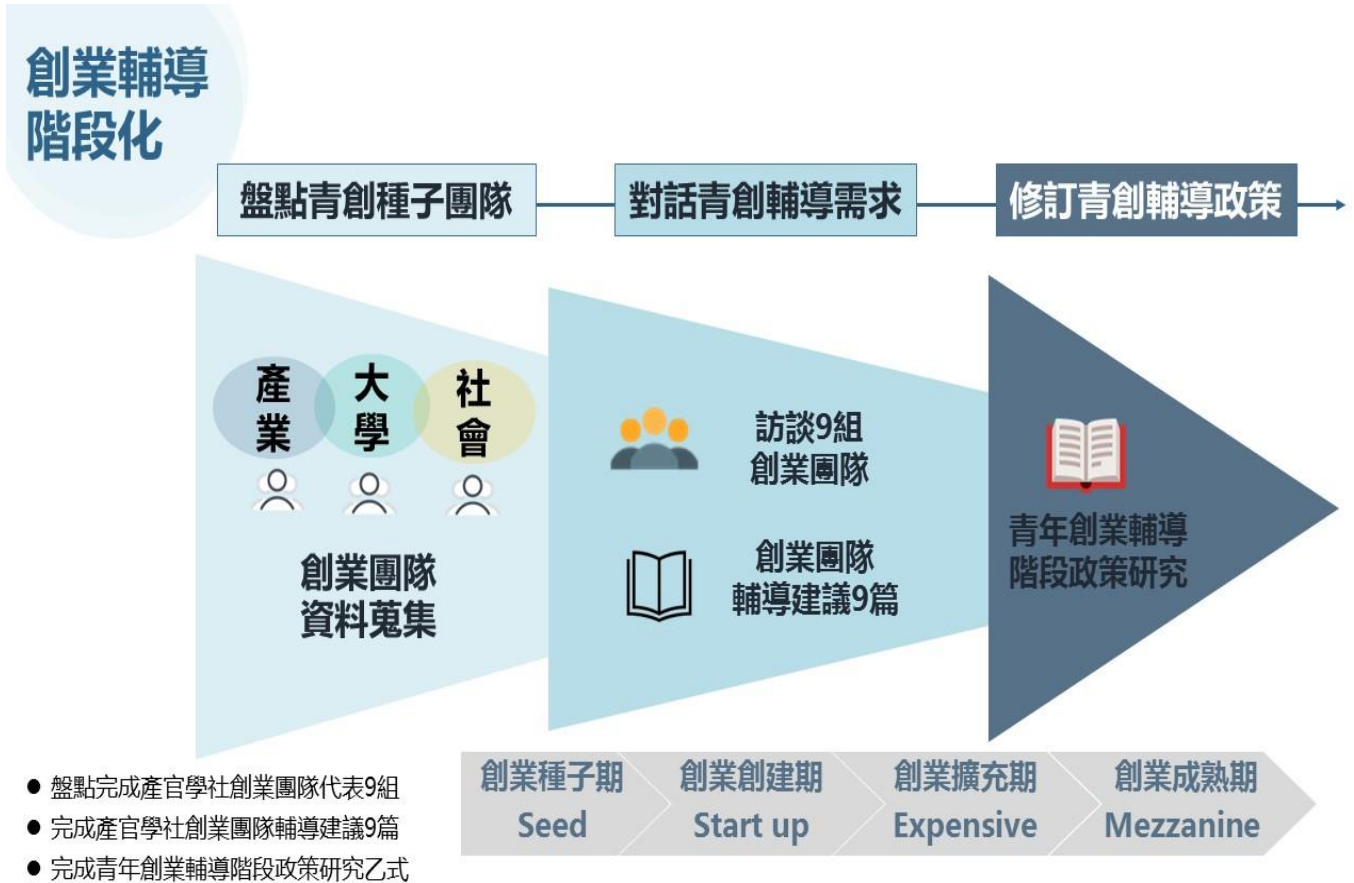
創業輔導階段化

盤點青創種子團隊

對話青創輔導需求

修訂青創輔導政策

產業

大學

社會

創業團隊資料蒐集

訪談9組創業團隊

創業團隊輔導建議9篇

青年創業輔導階段政策研究

● 盤點完成產官學社創業團隊代表9組
● 完成產官學社創業團隊輔導建議9篇
● 完成青年創業輔導階段政策研究乙式

創業種子期 Seed

創業創建期 Start up

創業擴充期 Expensive

創業成熟期 Mezzanine